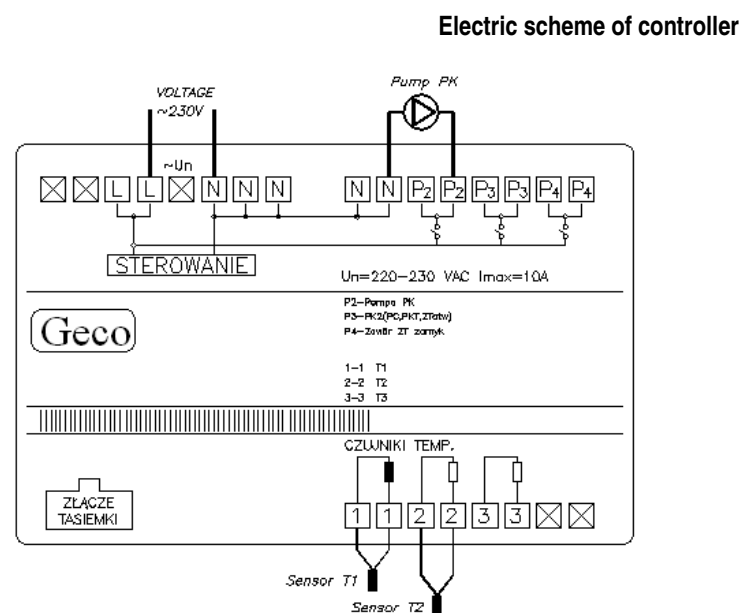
Electric scheme of controller

VOLTAGE
~230V

Pump PK

~Un

L L N N N N N $P_2$ $P_2$ $P_3$ $P_3$ $P_4$ $P_4$

STEROWANIE

Un=220–230 VAC Imax=10A

Geco

P2–Pompa PK
P3–PK2(PC,PKT,ZTatw)
P4–Zawór ZT zamyk

1–1 T1
2–2 T2
3–3 T3

CZUJNIKI TEMP.

ZŁĄCZE
TASIEMKI

1 1 2 2 3 3

Sensor T1

Sensor T2